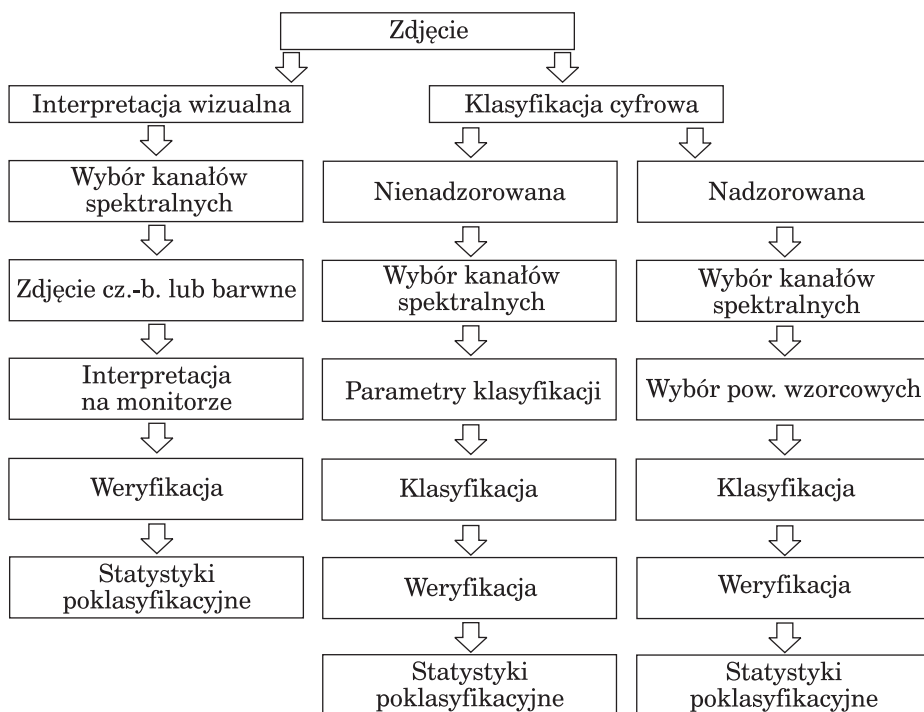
Zdjęcie

Interpretacja wizualna

Wybór kanałów spektralnych

Zdjęcie cz.-b. lub barwne

Interpretacja na monitorze

Weryfikacja

Statystyki poklasyfikacyjne

Klasyfikacja cyfrowa

Nienadzorowana

Wybór kanałów spektralnych

Parametry klasyfikacji

Klasyfikacja

Weryfikacja

Statystyki poklasyfikacyjne

Nadzorowana

Wybór kanałów spektralnych

Wybór pow. wzorcowych

Klasyfikacja

Weryfikacja

Statystyki poklasyfikacyjne